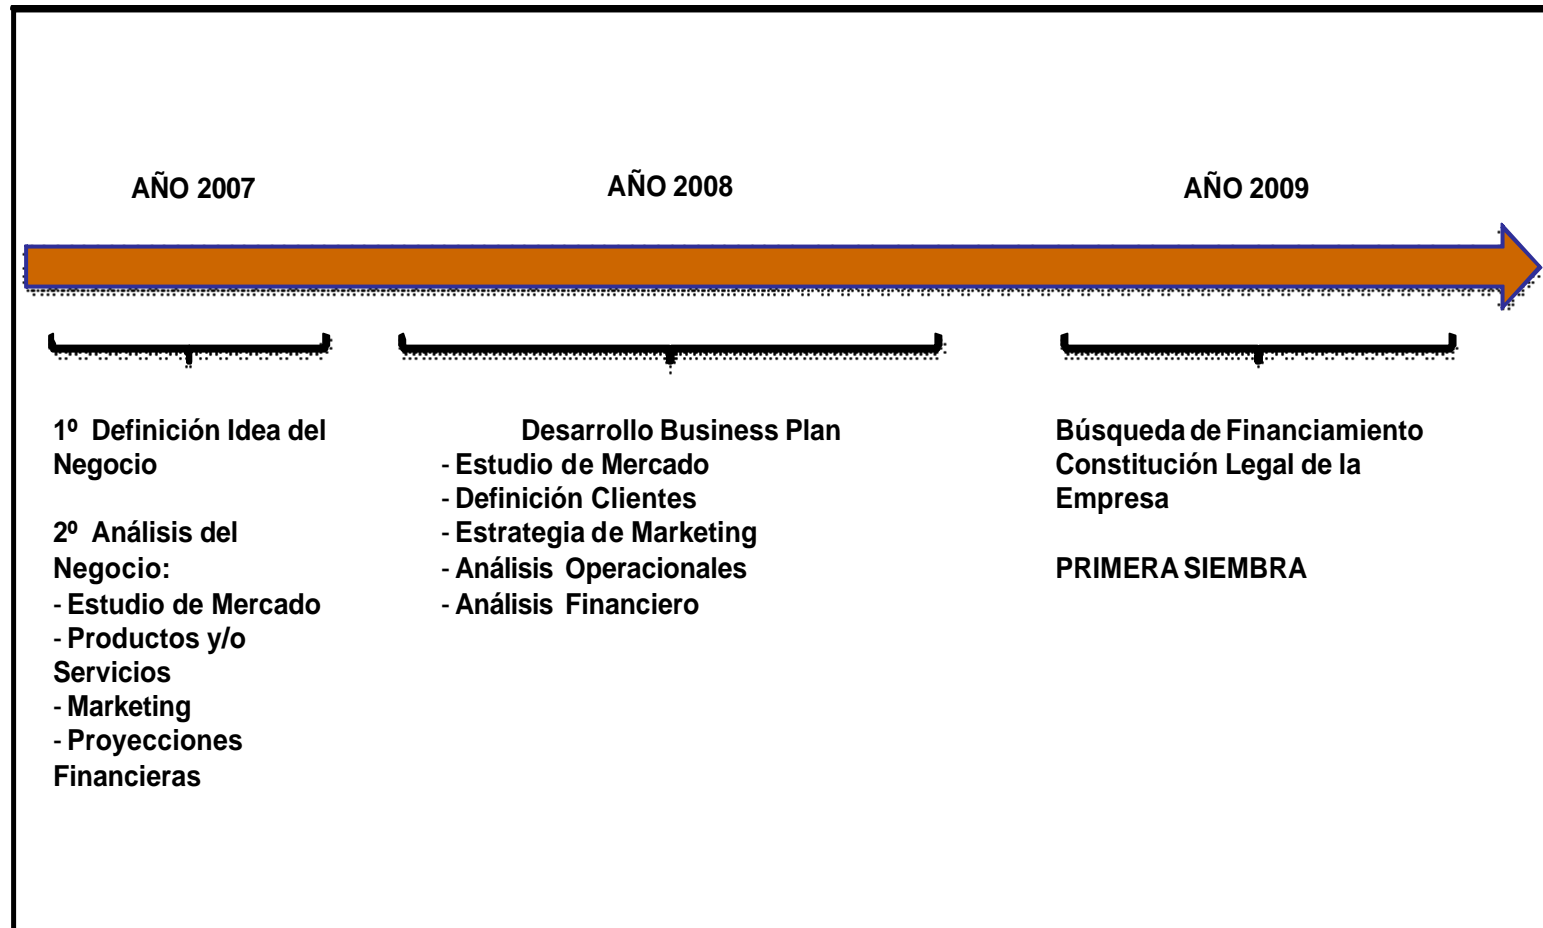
AÑO 2007

AÑO 2008

AÑO 2009

1º Definición Idea del Negocio

2º Análisis del Negocio:
- Estudio de Mercado
- Productos y/o Servicios
- Marketing
- Proyecciones Financieras

Desarrollo Business Plan
- Estudio de Mercado
- Definición Clientes
- Estrategia de Marketing
- Análisis Operacionales
- Análisis Financiero

Búsqueda de Financiamiento
Constitución Legal de la Empresa

PRIMERA SIEMBRA